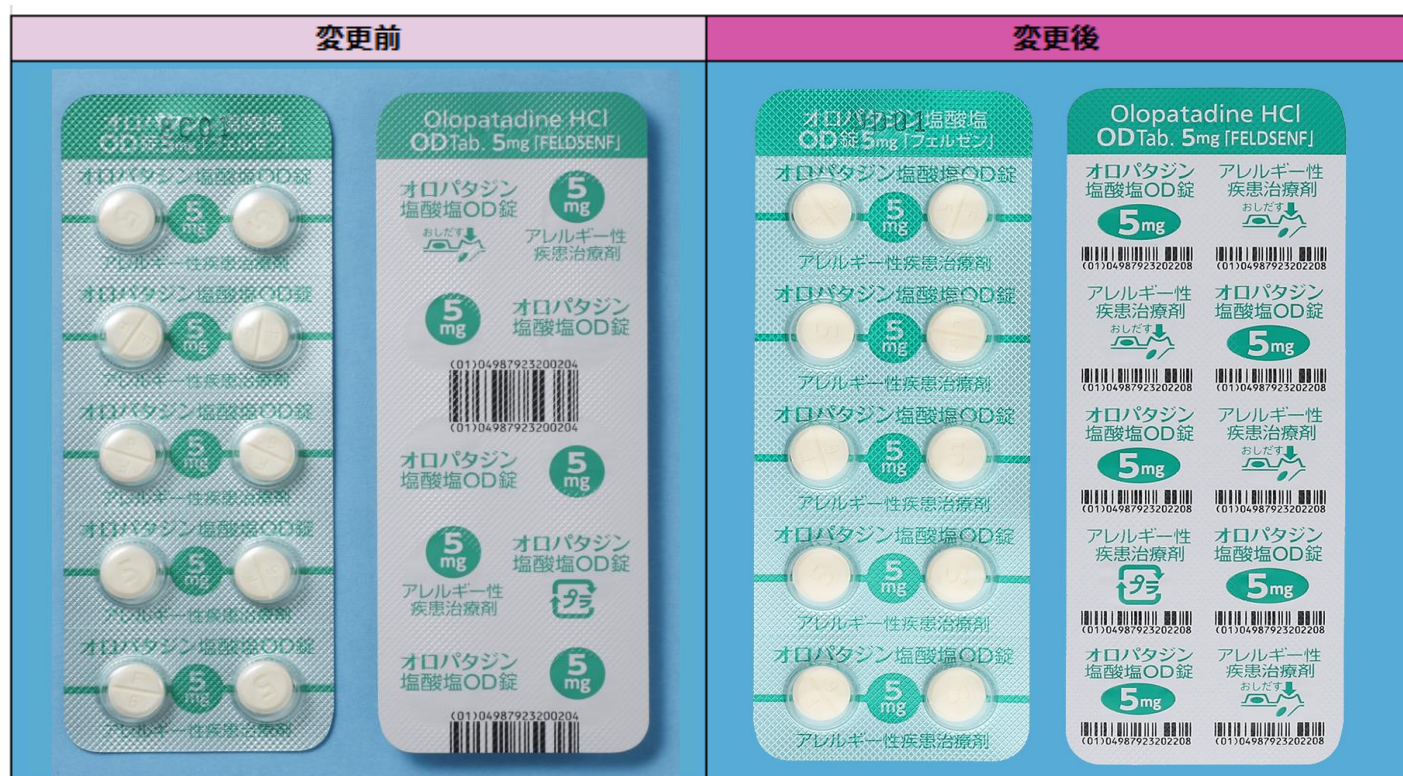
| 変更前 | 変更後 |
|---|---|

オロパタジン塩酸塩 OD錠5mg「フェルゼン」
オロパタジン塩酸塩OD錠
5 mg
アレルギー性疾患治療剤
オロパタジン塩酸塩OD錠
5 mg
アレルギー性疾患治療剤
オロパタジン塩酸塩OD錠
5 mg
アレルギー性疾患治療剤
オロパタジン塩酸塩OD錠
5 mg
アレルギー性疾患治療剤
オロパタジン塩酸塩OD錠
5 mg
アレルギー性疾患治療剤

Olopatadine HCl
OD Tab. 5mg「FELDSENF」
オロパタジン塩酸塩OD錠
5 mg
おしだす
アレルギー性疾患治療剤
5 mg
オロパタジン塩酸塩OD錠
(01)04987923200204
(01)04987923200204
オロパタジン塩酸塩OD錠
5 mg
5 mg
オロパタジン塩酸塩OD錠
アレルギー性疾患治療剤
プラ
オロパタジン塩酸塩OD錠
5 mg
(01)04987923200204

オロパタジン塩酸塩 OD錠5mg「フェルゼン」
オロパタジン塩酸塩OD錠
5 mg
アレルギー性疾患治療剤
オロパタジン塩酸塩OD錠
5 mg
アレルギー性疾患治療剤
オロパタジン塩酸塩OD錠
5 mg
アレルギー性疾患治療剤
オロパタジン塩酸塩OD錠
5 mg
アレルギー性疾患治療剤
オロパタジン塩酸塩OD錠
5 mg
アレルギー性疾患治療剤

Olopatadine HCl
OD Tab. 5mg「FELDSENF」
オロパタジン塩酸塩OD錠
5mg
アレルギー性疾患治療剤
おしだす
(01)04987923202208
(01)04987923202208
アレルギー性疾患治療剤
おしだす
オロパタジン塩酸塩OD錠
5mg
(01)04987923202208
(01)04987923202208
オロパタジン塩酸塩OD錠
5mg
アレルギー性疾患治療剤
おしだす
(01)04987923202208
(01)04987923202208
アレルギー性疾患治療剤
プラ
オロパタジン塩酸塩OD錠
5mg
(01)04987923202208
(01)04987923202208
オロパタジン塩酸塩OD錠
5mg
アレルギー性疾患治療剤
おしだす
(01)04987923202208
(01)04987923202208